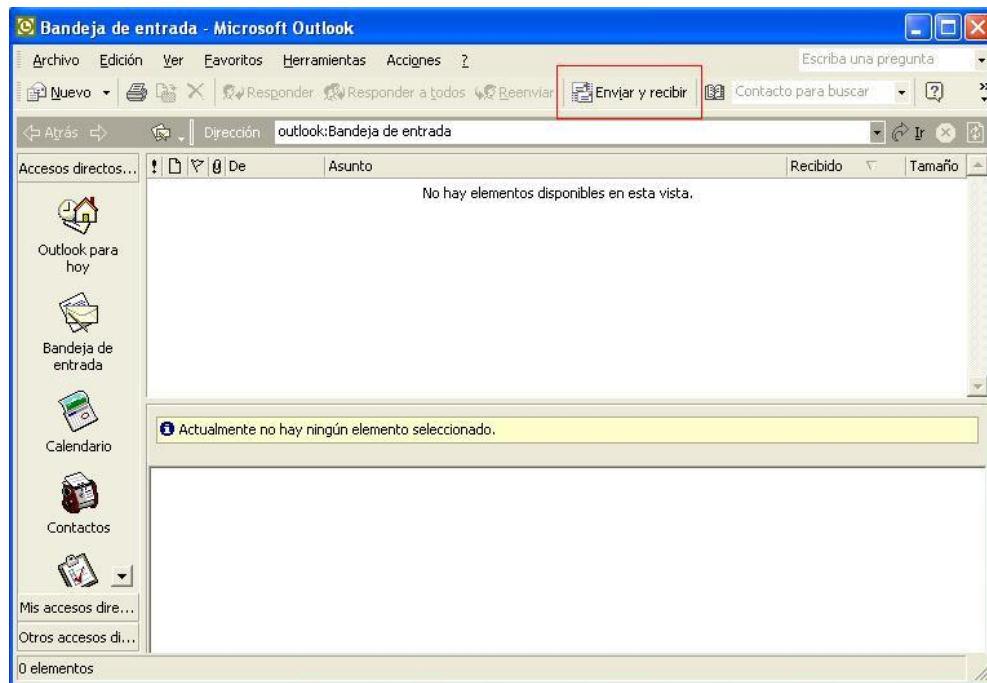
Bandeja de entrada - Microsoft Outlook

Archivo Edición Ver Favoritos Herramientas Acciones ?

Escriba una pregunta

Nuevo Responder Responder a todos Reenviar Enviar y recibir Contacto para buscar

Atrás Dirección outlook:Bandeja de entrada Ir

Accesos directos...

| ! | | | | De | Asunto | Recibido | Tamaño |
|---|---|---|---|---|---|---|---|

No hay elementos disponibles en esta vista.

Outlook para hoy

Bandeja de entrada

Calendario

Contactos

Actualmente no hay ningún elemento seleccionado.

Mis accesos dire...

Otros accesos di...

0 elementos